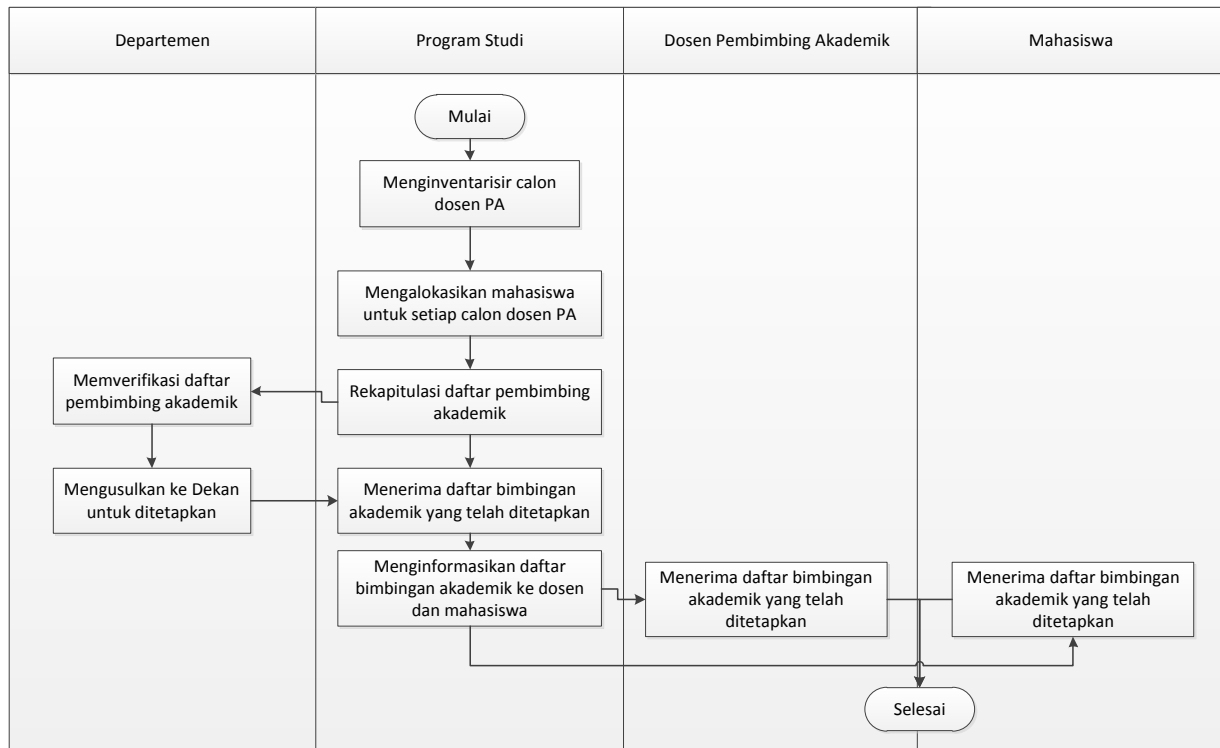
| Departemen | Program Studi | Dosen Pembimbing Akademik | Mahasiswa |
|---|---|---|---|

Mulai

Menginventarisir calon dosen PA

Mengalokasikan mahasiswa untuk setiap calon dosen PA

Memverifikasi daftar pembimbing akademik

Rekapitulasi daftar pembimbing akademik

Mengusulkan ke Dekan untuk ditetapkan

Menerima daftar bimbingan akademik yang telah ditetapkan

Menginformasikan daftar bimbingan akademik ke dosen dan mahasiswa

Menerima daftar bimbingan akademik yang telah ditetapkan

Menerima daftar bimbingan akademik yang telah ditetapkan

Selesai